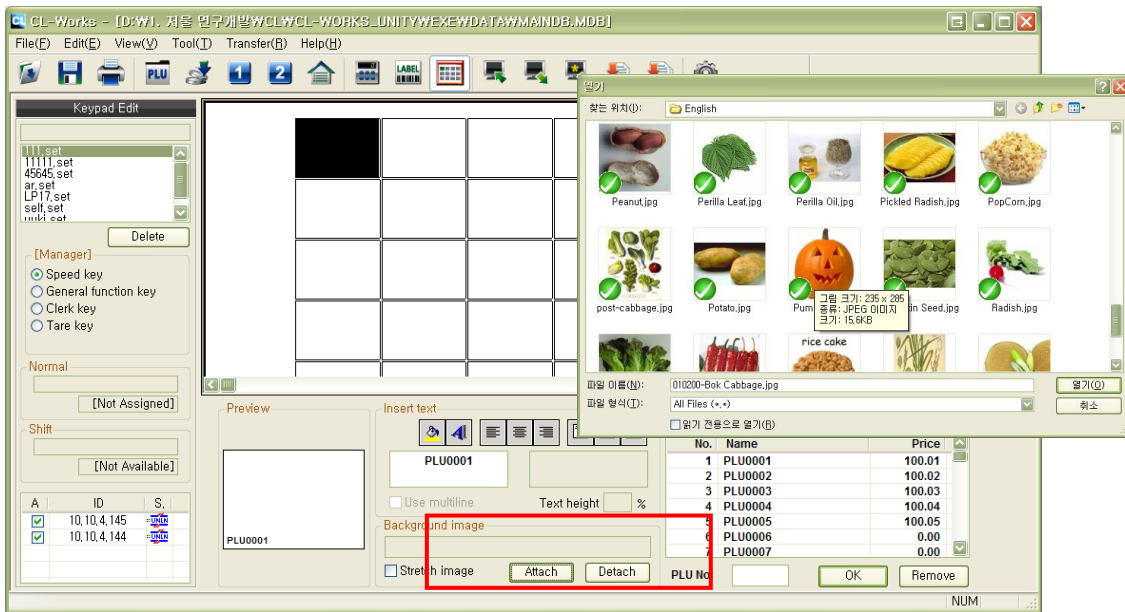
CL-Works - [D:₩1. 저몰 먼구개발₩CL₩CL-WORKS_UNITY₩EXE₩DATA₩MAINDB.MDB]

File(F) Edit(E) View(V) Tool(T) Transfer(R) Help(H)

PLU 1 2 LABEL

Keypad Edit

111.set
11111.set
45645.set
ar.set
LP17.set
self.set
yuki.set

Delete

[Manager]
Speed key
General function key
Clerk key
Tare key

Normal
[Not Assigned]

Shift
[Not Available]

| A | ID | S. |
|---|---|---|
| ☑ | 10.10.4.145 | |
| ☑ | 10.10.4.144 | |

Preview

PLU0001

Insert text

PLU0001

Use multiline

Text height %

Background image

Stretch image

Attach

Detach

열기

찾는 위치(I): English

Peanut.jpg
Perilla Leaf.jpg
Perilla Oil.jpg
Pickled Radish.jpg
PopCorn.jpg
post-cabbage.jpg
Potato.jpg
Pum
그림 크기: 235 x 285
종류: JPEG 이미지
크기: 15.6KB
in Seed.jpg
Radish.jpg
rice cake

파일 이름(N): 010200-Bok Cabbage.jpg
파일 형식(T): All Files (*.*)
읽기 전용으로 열기(R)
열기(O)
취소

| No. | Name | Price |
|---|---|---|
| 1 | PLU0001 | 100.01 |
| 2 | PLU0002 | 100.02 |
| 3 | PLU0003 | 100.03 |
| 4 | PLU0004 | 100.04 |
| 5 | PLU0005 | 100.05 |
| 6 | PLU0006 | 0.00 |
| 7 | PLU0007 | 0.00 |

PLU No

OK

Remove

NUM